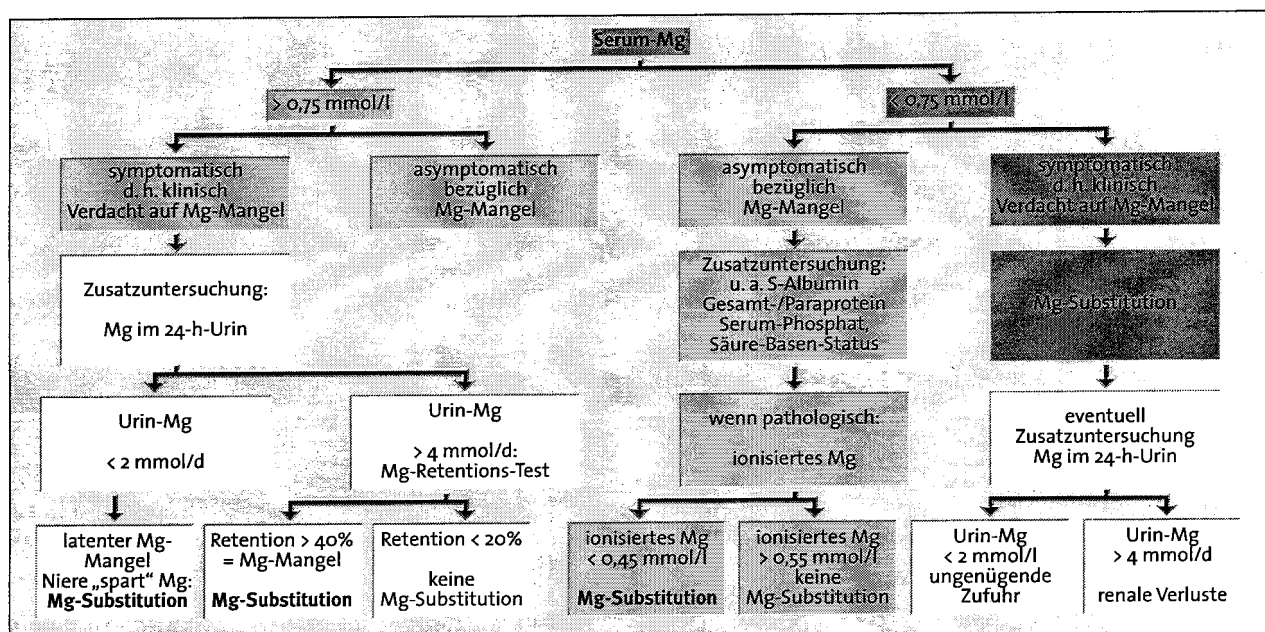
Serum-Mg

> 0,75 mmol/l

< 0,75 mmol/l

symptomatisch d. h. klinisch Verdacht auf Mg-Mangel

asymptomatisch bezüglich Mg-Mangel

asymptomatisch bezüglich Mg-Mangel

symptomatisch d. h. klinisch Verdacht auf Mg-Mangel

Zusatzuntersuchung:

Mg im 24-h-Urin

Zusatzuntersuchung: u. a. S-Albumin Gesamt-/Paraprotein Serum-Phosphat, Säure-Basen-Status

Mg-Substitution

Urin-Mg

< 2 mmol/d

Urin-Mg

> 4 mmol/d: Mg-Retentions-Test

wenn pathologisch:

ionisiertes Mg

eventuell Zusatzuntersuchung Mg im 24-h-Urin

latenter Mg-Mangel Niere „spart" Mg: **Mg-Substitution**

Retention > 40% = Mg-Mangel **Mg-Substitution**

Retention < 20% keine Mg-Substitution

ionisiertes Mg < 0,45 mmol/l **Mg-Substitution**

ionisiertes Mg > 0,55 mmol/l keine Mg-Substitution

Urin-Mg < 2 mmol/l ungenügende Zufuhr

Urin-Mg > 4 mmol/d renale Verluste